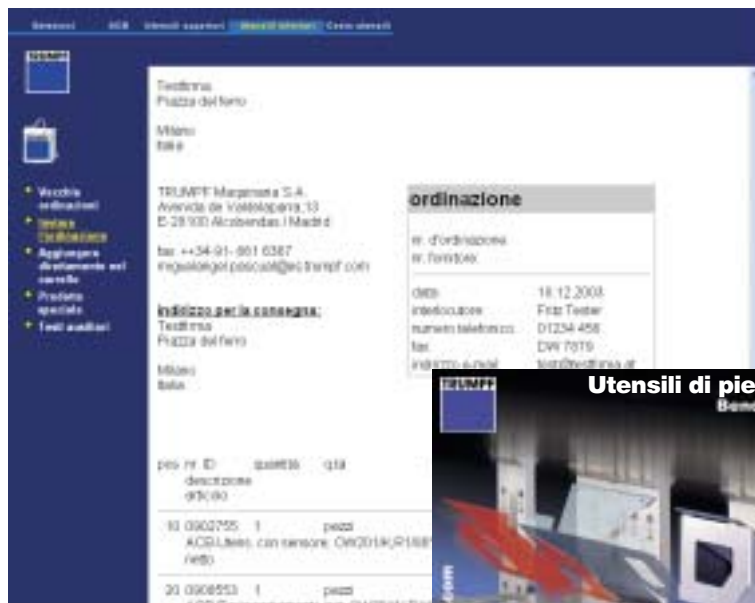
Benvenuti ACB Utensili superiori Utensili inferiori Cerca utensili

TRUMPF

Vecchie ordinazioni
Vedere l'ordinazione
Aggiungere direttamente nel carrello
Prodotti speciali
Testi ausiliari

Testfirma
Piazza del ferro

Milano
Italia

TRUMPF Maquinaria S.A.
Avenida de Valdelaparra,13
E-28100 Alcobendas / Madrid

fax: ++34-91- 661 6387
ingesalerger.pascual@es.trumpf.com

Indirizzo per la consegna:
Testfirma
Piazza del ferro

Milano
Italia

ordinazione

nr. d'ordinazione
nr. fornitore

data 18.12.2003
interlocutore Fritz Tester
numero telefonico 01234 456
fax DW 7879
indirizzo e-mail test@testfirma.at

pos nr. ID quantità q.tà descrizione articolo

10 0902755 1 pezzi
ACB-Utensile con sensore OW201/KUR168
retto

20 0906553 1 pezzi

TRUMPF
Utensili di pie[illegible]
Benc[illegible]
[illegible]com